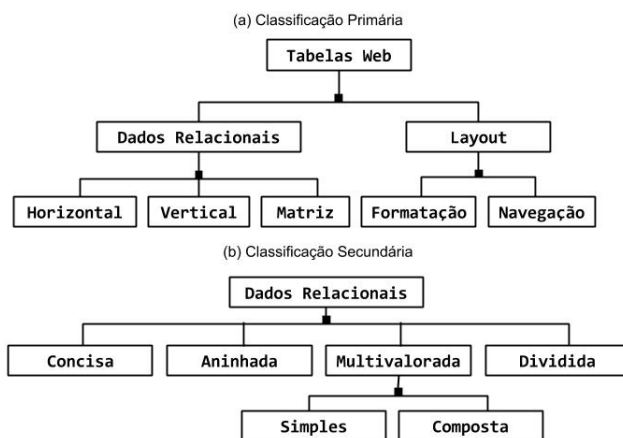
(a) Classificação Primária

Tabelas Web

Dados Relacionais

Layout

Horizontal

Vertical

Matriz

Formatação

Navegação

(b) Classificação Secundária

Dados Relacionais

Concisa

Aninhada

Multivalorada

Dividida

Simples

Composta